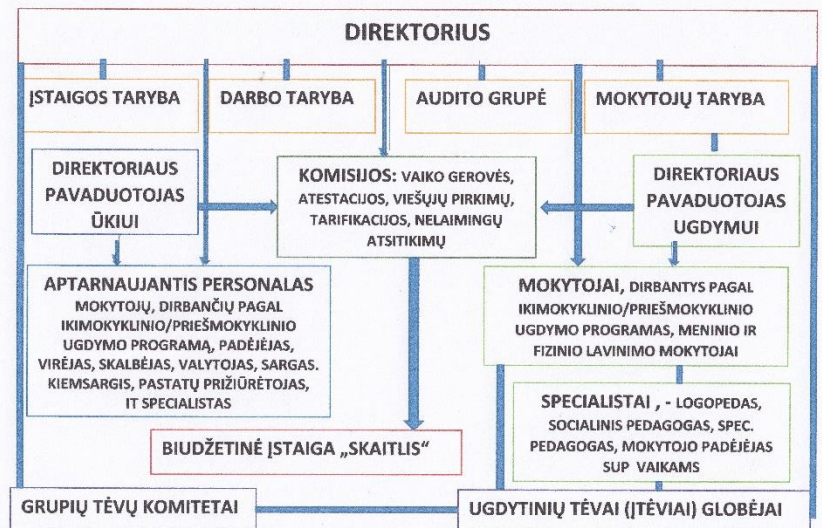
DIREKTORIUS

ĮSTAIGOS TARYBA

DARBO TARYBA

AUDITO GRUPĖ

MOKYTOJŲ TARYBA

DIREKTORIAUS PAVADUOTOJAS ŪKIUI

KOMISIJOS: VAIKO GEROVĖS, ATESTACIJOS, VIEŠŲJŲ PIRKIMŲ, TARIFIKACIJOS, NELAIMINGŲ ATSITIKIMŲ

DIREKTORIAUS PAVADUOTOJAS UGDYMUI

APTARNAUJANTIS PERSONALAS MOKYTOJŲ, DIRBANČIŲ PAGAL IKIMOKYKLINIO/PRIEŠMOKYKLINIO UGDYMO PROGRAMĄ, PADĖJĖJAS, VIRĖJAS, SKALBĖJAS, VALYTOJAS, SARGAS. KIEMSARGIS, PASTATŲ PRIŽIŪRĖTOJAS, IT SPECIALISTAS

MOKYTOJAI, DIRBANTYS PAGAL IKIMOKYKLINIO/PRIEŠMOKYKLINIO UGDYMO PROGRAMAS, MENINIO IR FIZINIO LAVINIMO MOKYTOJAI

SPECIALISTAI , - LOGOPEDAS, SOCIALINIS PEDAGOGAS, SPEC. PEDAGOGAS, MOKYTOJO PADĖJĖJAS SUP VAIKAMS

BIUDŽETINĖ ĮSTAIGA „SKAITLIS“

GRUPIŲ TĖVŲ KOMITETAI

UGDYTINIŲ TĖVAI (ĮTĖVIAI) GLOBĖJAI